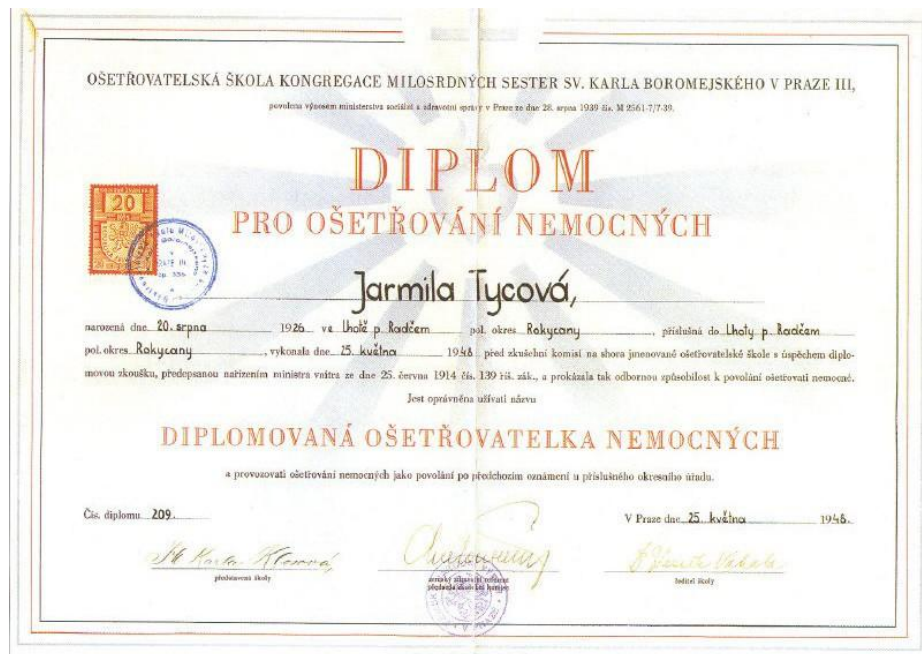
OŠETŘOVATELSKÁ ŠKOLA KONGREGACE MILOSRDNÝCH SESTER SV. KARLA BOROMEJSKÉHO V PRAZE III,

povolena výnosem ministerstva sociální a zdravotní správy v Praze ze dne 28. srpna 1939 čís. M 2561-7/7-39.

DIPLOM

PRO OŠETŘOVÁNÍ NEMOCNÝCH

20

Jarmila Tycová,

narozená dne 20. srpna 1926 ve Lhotě p. Radčem pol. okres Rokycany příslušná do Lhoty p. Radčem pol. okres Rokycany, vykonala dne 25. května 1948 před zkušební komisí na shora jmenované ošetřovatelské škole s úspěchem diplomovou zkoušku, předepsanou nařízením ministra vnitra ze dne 25. června 1914 čís. 139 říš. zák., a prokázala tak odbornou způsobilost k povolání ošetřovati nemocné.

Jest oprávněna užívati názvu

DIPLOMOVANÁ OŠETŘOVATELKA NEMOCNÝCH

a provozovati ošetřování nemocných jako povolání po předchozím oznámení u příslušného okresního úřadu.

Čís. diplomu 209.

V Praze dne 25. května 1948.

St. Karla Klemová
představená školy

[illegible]
zemský zdravotní referent předseda zkušební komise

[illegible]
ředitel školy